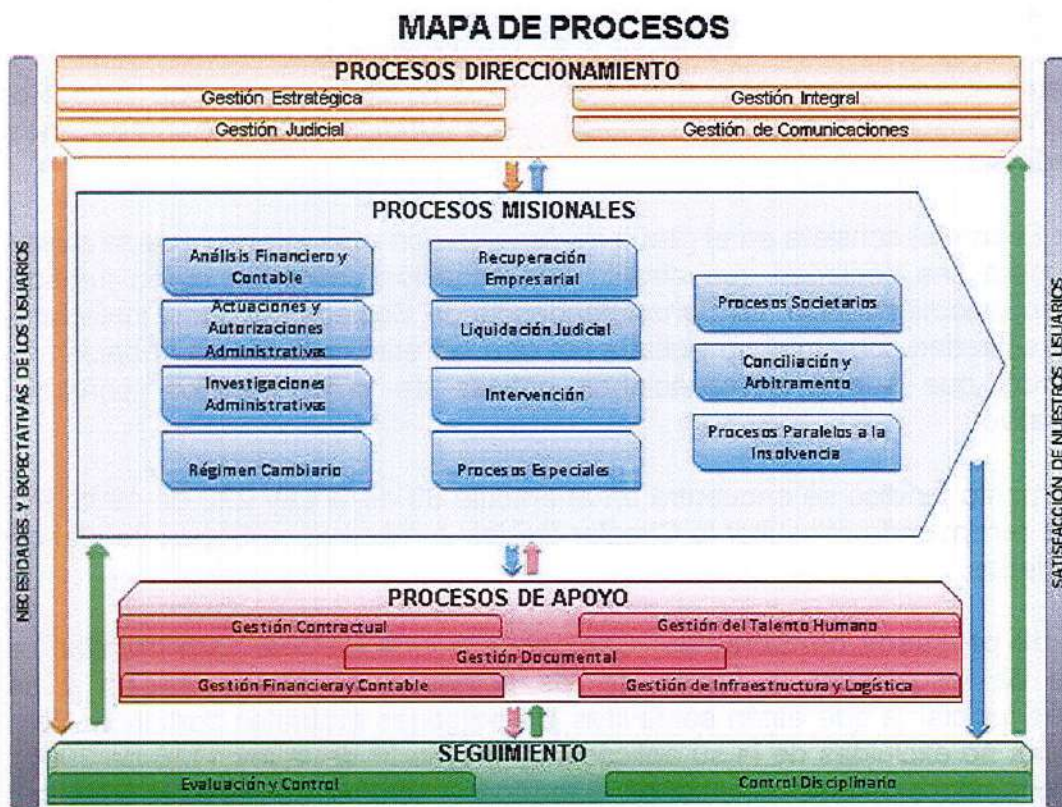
MAPA DE PROCESOS

NECESIDADES Y EXPECTATIVAS DE LOS USUARIOS

PROCESOS DIRECCIONAMIENTO

Gestión Estratégica

Gestión Integral

Gestión Judicial

Gestión de Comunicaciones

PROCESOS MISIONALES

Análisis Financiero y Contable

Actuaciones y Autorizaciones Administrativas

Investigaciones Administrativas

Régimen Cambiario

Recuperación Empresarial

Liquidación Judicial

Intervención

Procesos Especiales

Procesos Societarios

Conciliación y Arbitramento

Procesos Paralelos a la Insolvencia

PROCESOS DE APOYO

Gestión Contractual

Gestión del Talento Humano

Gestión Documental

Gestión Financiera y Contable

Gestión de Infraestructura y Logística

SEGUIMIENTO

Evaluación y Control

Control Disciplinario

SATISFACCIÓN DE NUESTROS USUARIOS